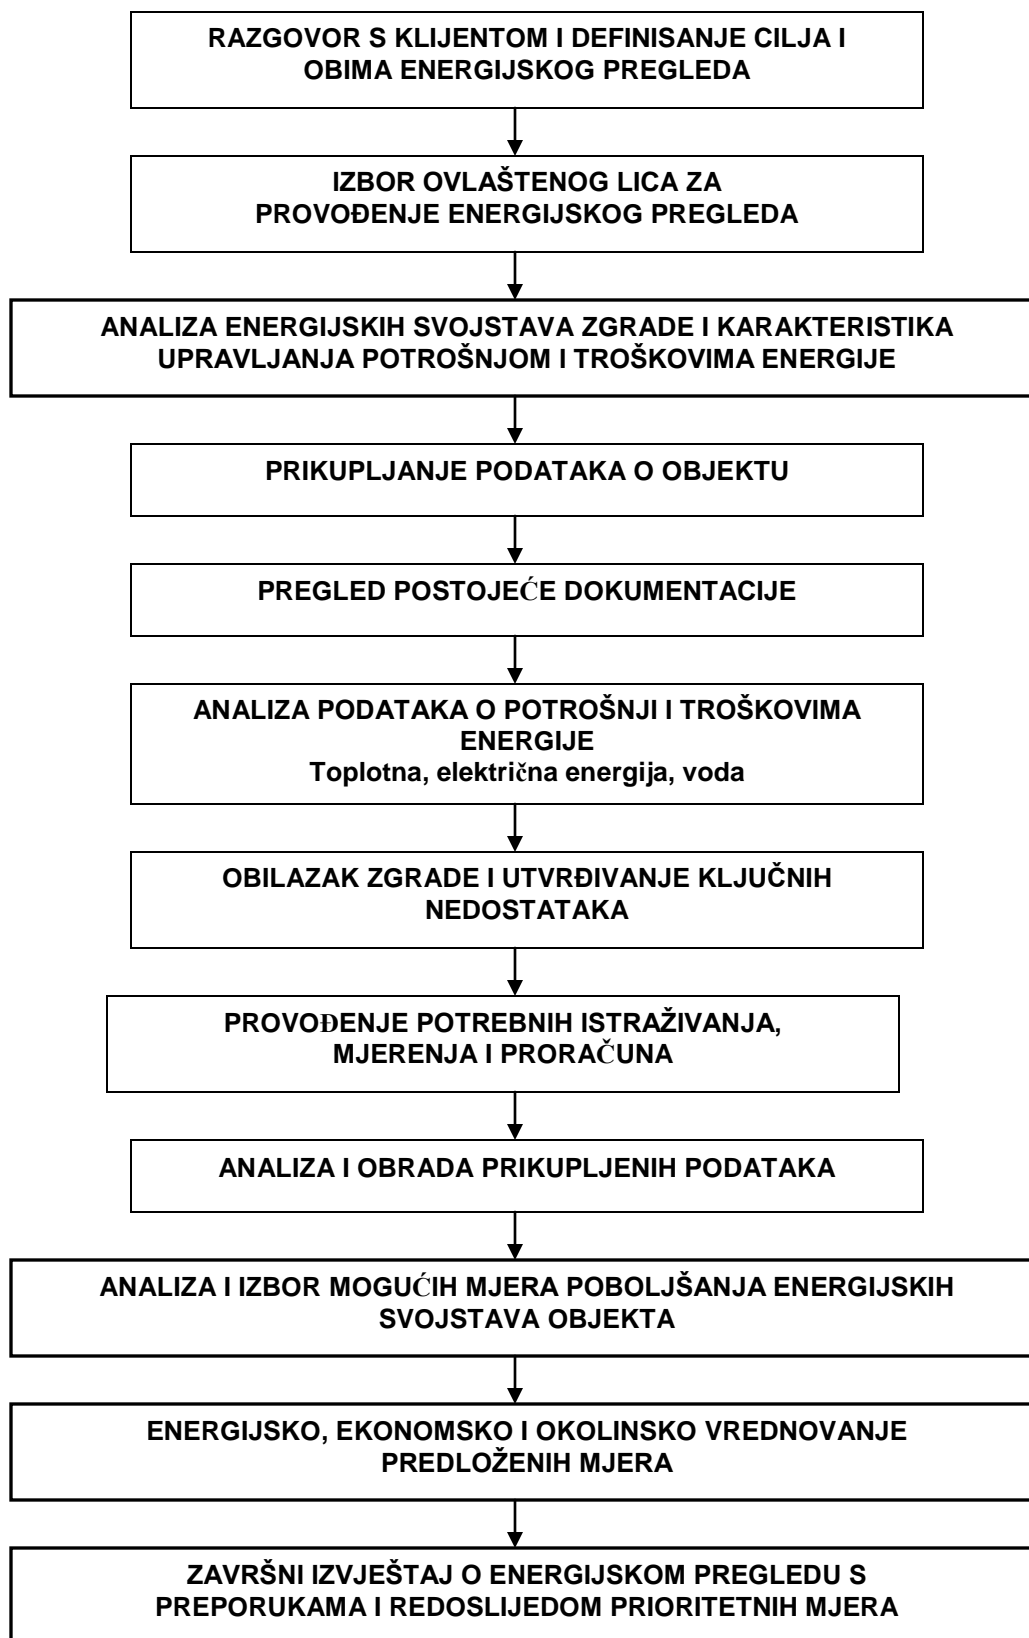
RAZGOVOR S KLIJENTOM I DEFINISANJE CILJA I OBIMA ENERGIJSKOG PREGLEDA

IZBOR OVLAŠTENOG LICA ZA PROVOĐENJE ENERGIJSKOG PREGLEDA

ANALIZA ENERGIJSKIH SVOJSTAVA ZGRADE I KARAKTERISTIKA UPRAVLJANJA POTROŠNJOM I TROŠKOVIMA ENERGIJE

PRIKUPLJANJE PODATAKA O OBJEKTU

PREGLED POSTOJEĆE DOKUMENTACIJE

ANALIZA PODATAKA O POTROŠNJI I TROŠKOVIMA ENERGIJE
Toplotna, električna energija, voda

OBILAZAK ZGRADE I UTVRĐIVANJE KLJUČNIH NEDOSTATAKA

PROVOĐENJE POTREBNIH ISTRAŽIVANJA, MJERENJA I PRORAČUNA

ANALIZA I OBRADA PRIKUPLJENIH PODATAKA

ANALIZA I IZBOR MOGUĆIH MJERA POBOLJŠANJA ENERGIJSKIH SVOJSTAVA OBJEKTA

ENERGIJSKO, EKONOMSKO I OKOLINSKO VREDNOVANJE PREDLOŽENIH MJERA

ZAVRŠNI IZVJEŠTAJ O ENERGIJSKOM PREGLEDU S PREPORUKAMA I REDOSLIJEDOM PRIORITETNIH MJERA